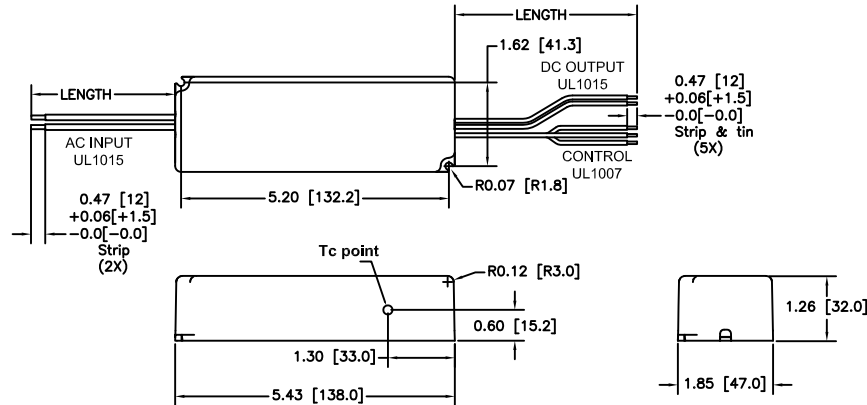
LENGTH

1.62 [41.3]

DC OUTPUT
UL1015

0.47 [12]
+0.06[+1.5]
-0.0[-0.0]
Strip & tin
(5X)

LENGTH

AC INPUT
UL1015

CONTROL
UL1007

5.20 [132.2]

R0.07 [R1.8]

0.47 [12]
+0.06[+1.5]
-0.0[-0.0]
Strip
(2X)

Tc point

R0.12 [R3.0]

0.60 [15.2]

1.30 [33.0]

5.43 [138.0]

1.26 [32.0]

1.85 [47.0]